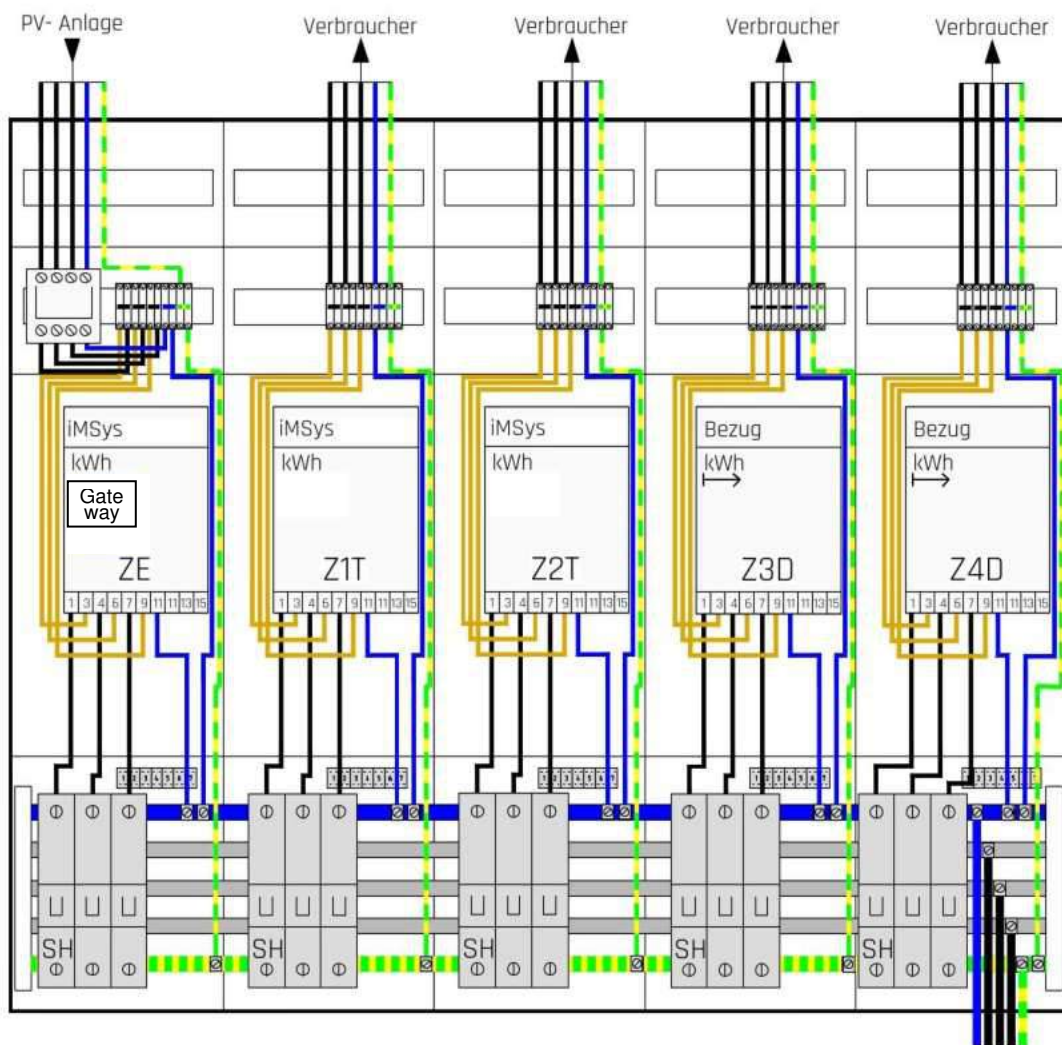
PV- Anlage

Verbraucher

Verbraucher

Verbraucher

Verbraucher

iMSys
kWh
Gate way
ZE
1 3 4 6 7 9 11 11 13 15

iMSys
kWh
Z1T
1 3 4 6 7 9 11 11 13 15

iMSys
kWh
Z2T
1 3 4 6 7 9 11 11 13 15

Bezug
kWh
Z3D
1 3 4 6 7 9 11 11 13 15

Bezug
kWh
Z4D
1 3 4 6 7 9 11 11 13 15

SH

SH

SH

SH

SH